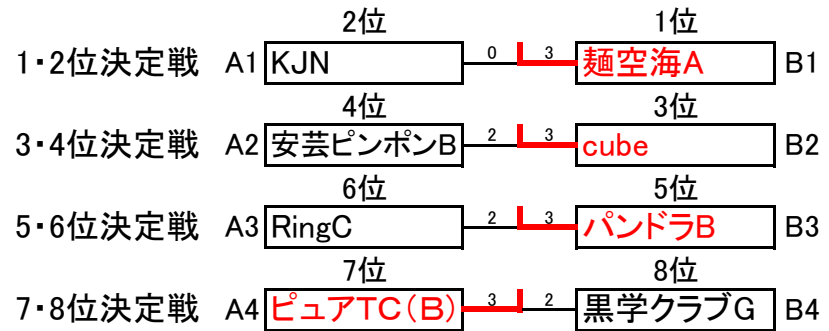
| | | 2位 | | | 1位 | |
|---|---|---|---|---|---|---|
| 1・2位決定戦 | A1 | KJN | 0 | 3 | 麺空海A | B1 |
| | | 4位 | | | 3位 | |
| 3・4位決定戦 | A2 | 安芸ピンポンB | 2 | 3 | cube | B2 |
| | | 6位 | | | 5位 | |
| 5・6位決定戦 | A3 | RingC | 2 | 3 | パンドラB | B3 |
| | | 7位 | | | 8位 | |
| 7・8位決定戦 | A4 | ピュアTC(B) | 3 | 2 | 黒学クラブG | B4 |